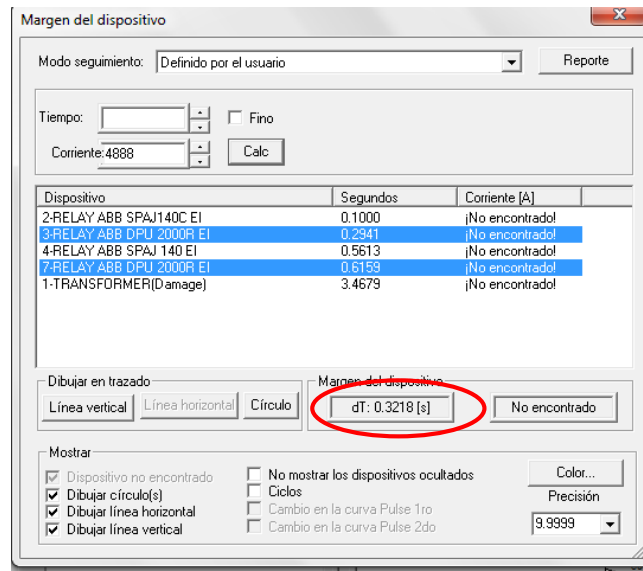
Margen del dispositivo

Modo seguimiento: Definido por el usuario
Reporte

Tiempo:
Fino
Corriente: 4888
Calc

| Dispositivo | Segundos | Corriente [A] |
|---|---|---|
| 2-RELAY ABB SPAJ140C EI | 0.1000 | ¡No encontrado! |
| 3-RELAY ABB DPU 2000R EI | 0.2941 | ¡No encontrado! |
| 4-RELAY ABB SPAJ 140 EI | 0.5613 | ¡No encontrado! |
| 7-RELAY ABB DPU 2000R EI | 0.6159 | ¡No encontrado! |
| 1-TRANSFORMER(Damage) | 3.4679 | ¡No encontrado! |

Dibujar en trazado
Línea vertical
Línea horizontal
Círculo

Margen del dispositivo
dT: 0.3218 [s]
No encontrado

Mostrar
Dispositivo no encontrado
Dibujar círculo(s)
Dibujar línea horizontal
Dibujar línea vertical
No mostrar los dispositivos ocultados
Ciclos
Cambio en la curva Pulse 1ro
Cambio en la curva Pulse 2do
Color...
Precisión
9.9999